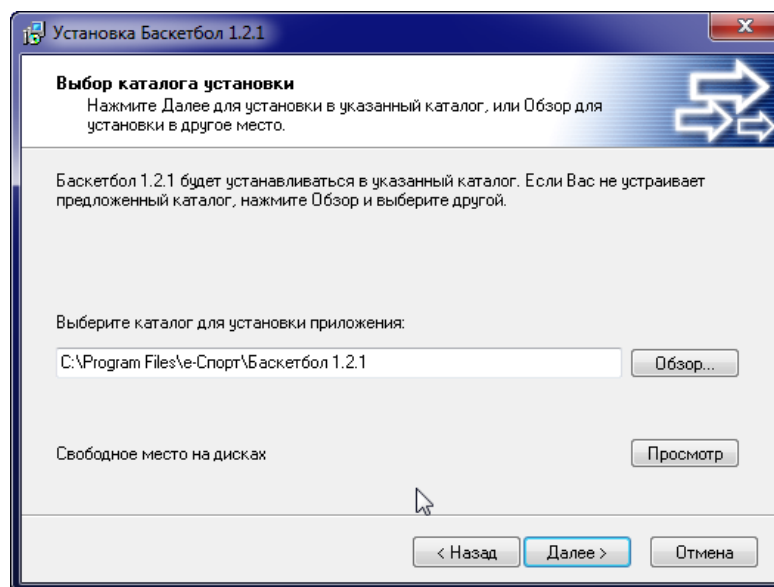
Установка Баскетбол 1.2.1

Выбор каталога установки
Нажмите Далее для установки в указанный каталог, или Обзор для установки в другое место.

Баскетбол 1.2.1 будет устанавливаться в указанный каталог. Если Вас не устраивает предложенный каталог, нажмите Обзор и выберите другой.

Выберите каталог для установки приложения:

C:\Program Files\e-Спорт\Баскетбол 1.2.1

Обзор...

Свободное место на дисках

Просмотр

< Назад

Далее >

Отмена